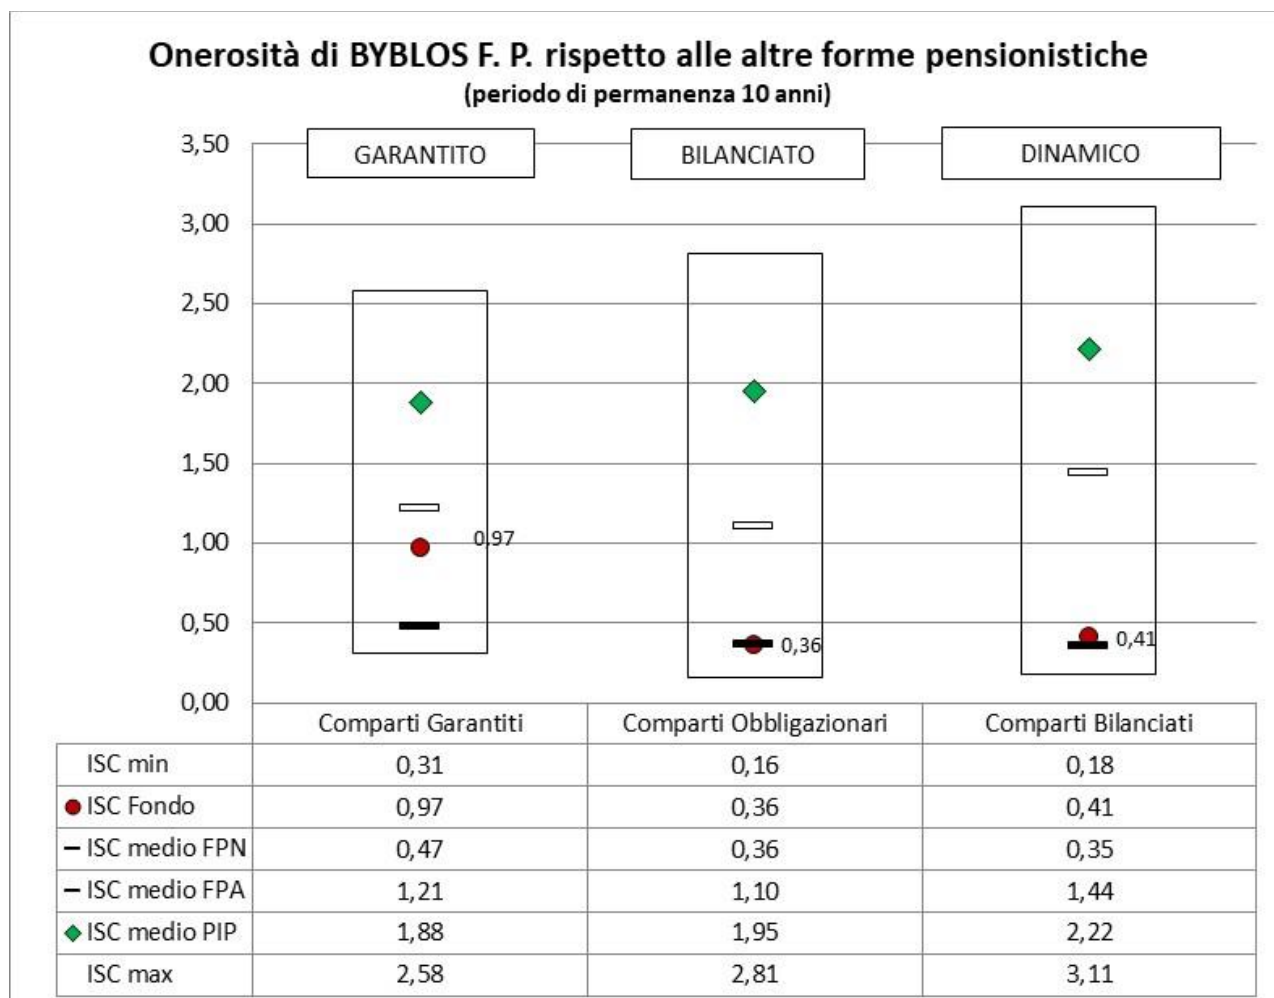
Onerosità di BYBLOS F. P. rispetto alle altre forme pensionistiche
(periodo di permanenza 10 anni)

3,50
3,00
2,50
2,00
1,50
1,00
0,50
0,00

GARANTITO
BILANCIATO
DINAMICO

0,97
0,36
0,41

| | Comparti Garantiti | Comparti Obbligazionari | Comparti Bilanciati |
|---|---|---|---|
| ISC min | 0,31 | 0,16 | 0,18 |
| ISC Fondo | 0,97 | 0,36 | 0,41 |
| ISC medio FPN | 0,47 | 0,36 | 0,35 |
| ISC medio FPA | 1,21 | 1,10 | 1,44 |
| ISC medio PIP | 1,88 | 1,95 | 2,22 |
| ISC max | 2,58 | 2,81 | 3,11 |